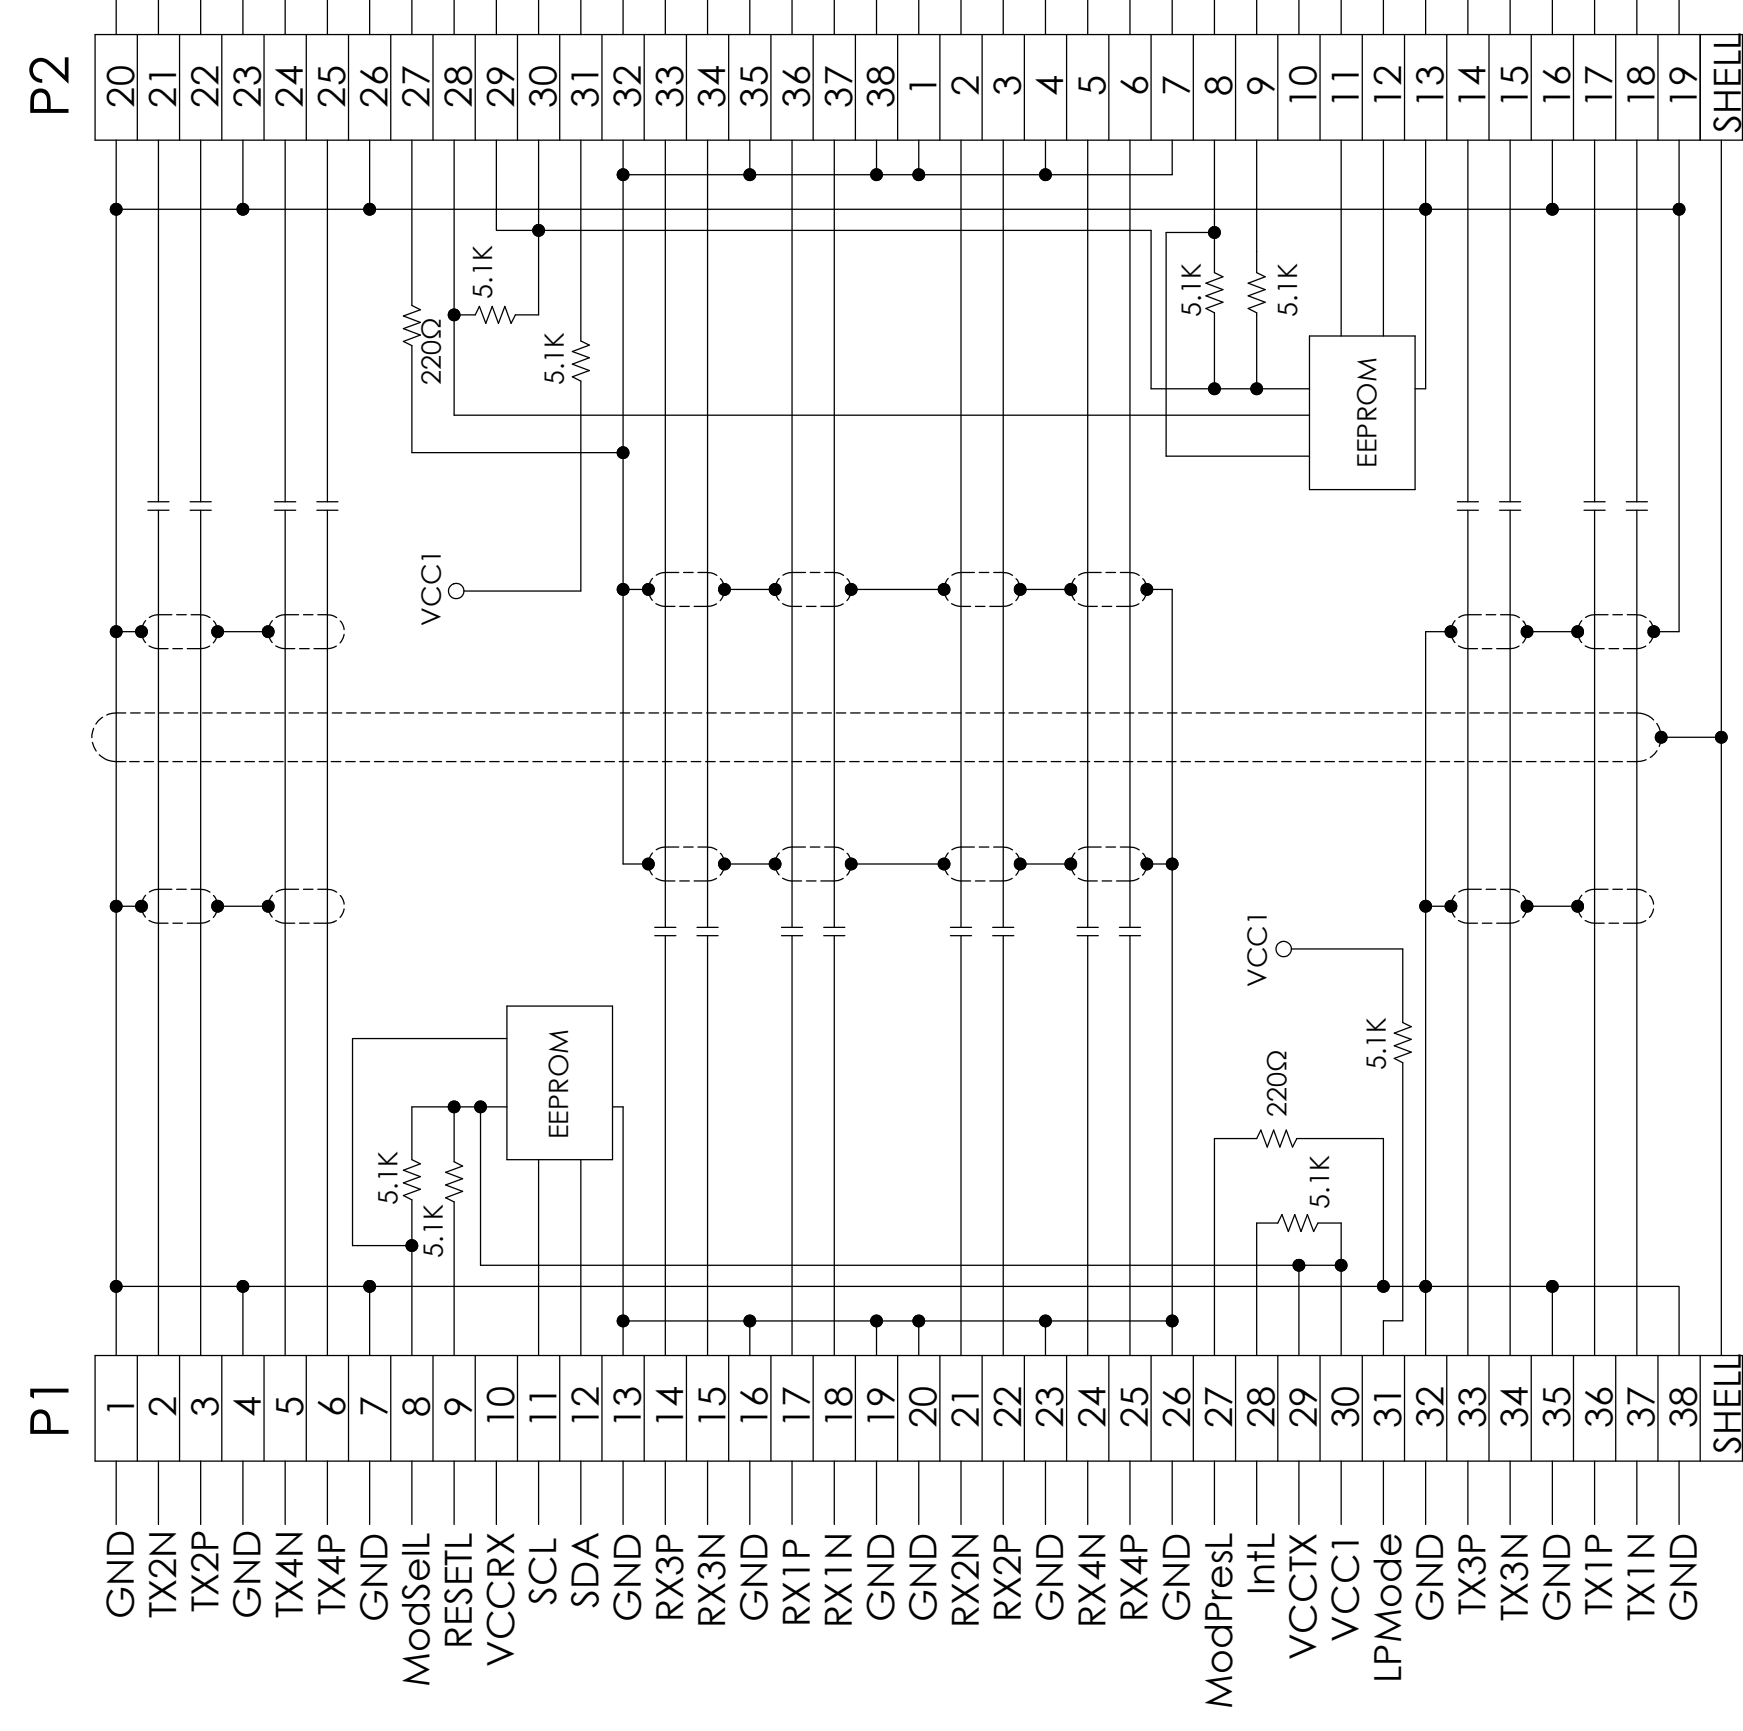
P2

| 20 | 21 | 22 | 23 | 24 | 25 | 26 | 27 | 28 | 29 | 30 | 31 | 32 | 33 | 34 | 35 | 36 | 37 | 38 | 1 | 2 | 3 | 4 | 5 | 6 | 7 | 8 | 9 | 10 | 11 | 12 | 13 | 14 | 15 | 16 | 17 | 18 | 19 | SHELL |
|---|---|---|---|---|---|---|---|---|---|---|---|---|---|---|---|---|---|---|---|---|---|---|---|---|---|---|---|---|---|---|---|---|---|---|---|---|---|---|

5.1K
220Ω
5.1K
5.1K
5.1K
EEPROM
VCC1

VCC1
5.1K
EEPROM
5.1K
5.1K
220Ω
5.1K

P1

| 1 | 2 | 3 | 4 | 5 | 6 | 7 | 8 | 9 | 10 | 11 | 12 | 13 | 14 | 15 | 16 | 17 | 18 | 19 | 20 | 21 | 22 | 23 | 24 | 25 | 26 | 27 | 28 | 29 | 30 | 31 | 32 | 33 | 34 | 35 | 36 | 37 | 38 | SHELL |
|---|---|---|---|---|---|---|---|---|---|---|---|---|---|---|---|---|---|---|---|---|---|---|---|---|---|---|---|---|---|---|---|---|---|---|---|---|---|---|

GND
TX2N
TX2P
GND
TX4N
TX4P
GND
ModSelL
RESETL
VCCRX
SCL
SDA
GND
RX3P
RX3N
GND
RX1P
RX1N
GND
GND
RX2N
RX2P
GND
RX4N
RX4P
GND
ModPresL
IntL
VCCTX
VCC1
LPMode
GND
TX3P
TX3N
GND
TX1P
TX1N
GND